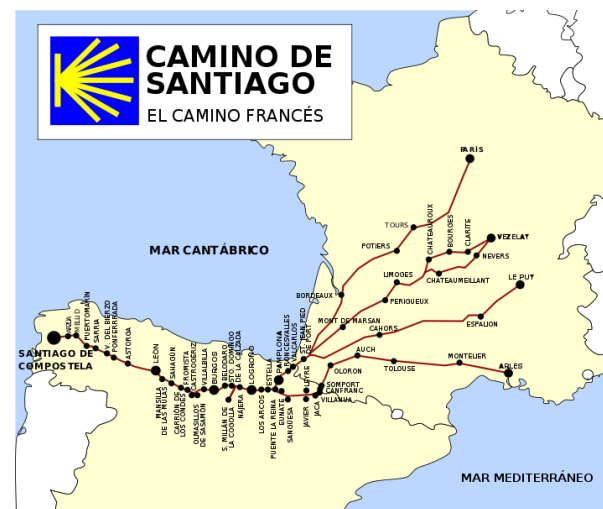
CAMINO DE SANTIAGO
EL CAMINO FRANCÉS

PARIS
TOURS
CHATEAUROUX
BOURGES
CLARITE
VEZELAY
NEVERS
POITIERS
CHATEAUMEILLANT
LIMOGES
LE PUY
BORDEAUX
PERIGUEUX
MONT DE MARSAN
CAHORS
ESPALION
AUCH
MONTELIER
TOLOUSE
ARLES
OLORON
SOMPORT
CANFRANC
JACA
VILLANUA
MAR CANTÁBRICO
MAR MEDITERRÁNEO
SANTIAGO DE COMPOSTELA
ARZÚA
MELIDE
PORTOMARÍN
SARRIA
V. DEL BIERZO
PONFERRADA
ASTORGA
LEÓN
MANSILLA DE LAS MULAS
SAHAGÚN
CARRIÓN DE LOS CONDES
FROMISTA
CASTROJERIZ
OLMASILLOS DE SASAMÓN
VILLALBILLA
BURGOS
S. MILLÁN DE LA COGOLLA
BELORADO
STO. DOMINGO DE LA CALZADA
NÁJERA
LOGROÑO
LOS ARCOS
ESTELLA
PUENTE LA REINA
PAMPLONA
EUNATE
SANGÜESA
RONCESVALLES
VALCARLOS
JAVIER
LEYRE
ST. JEAN PIED DE PORT